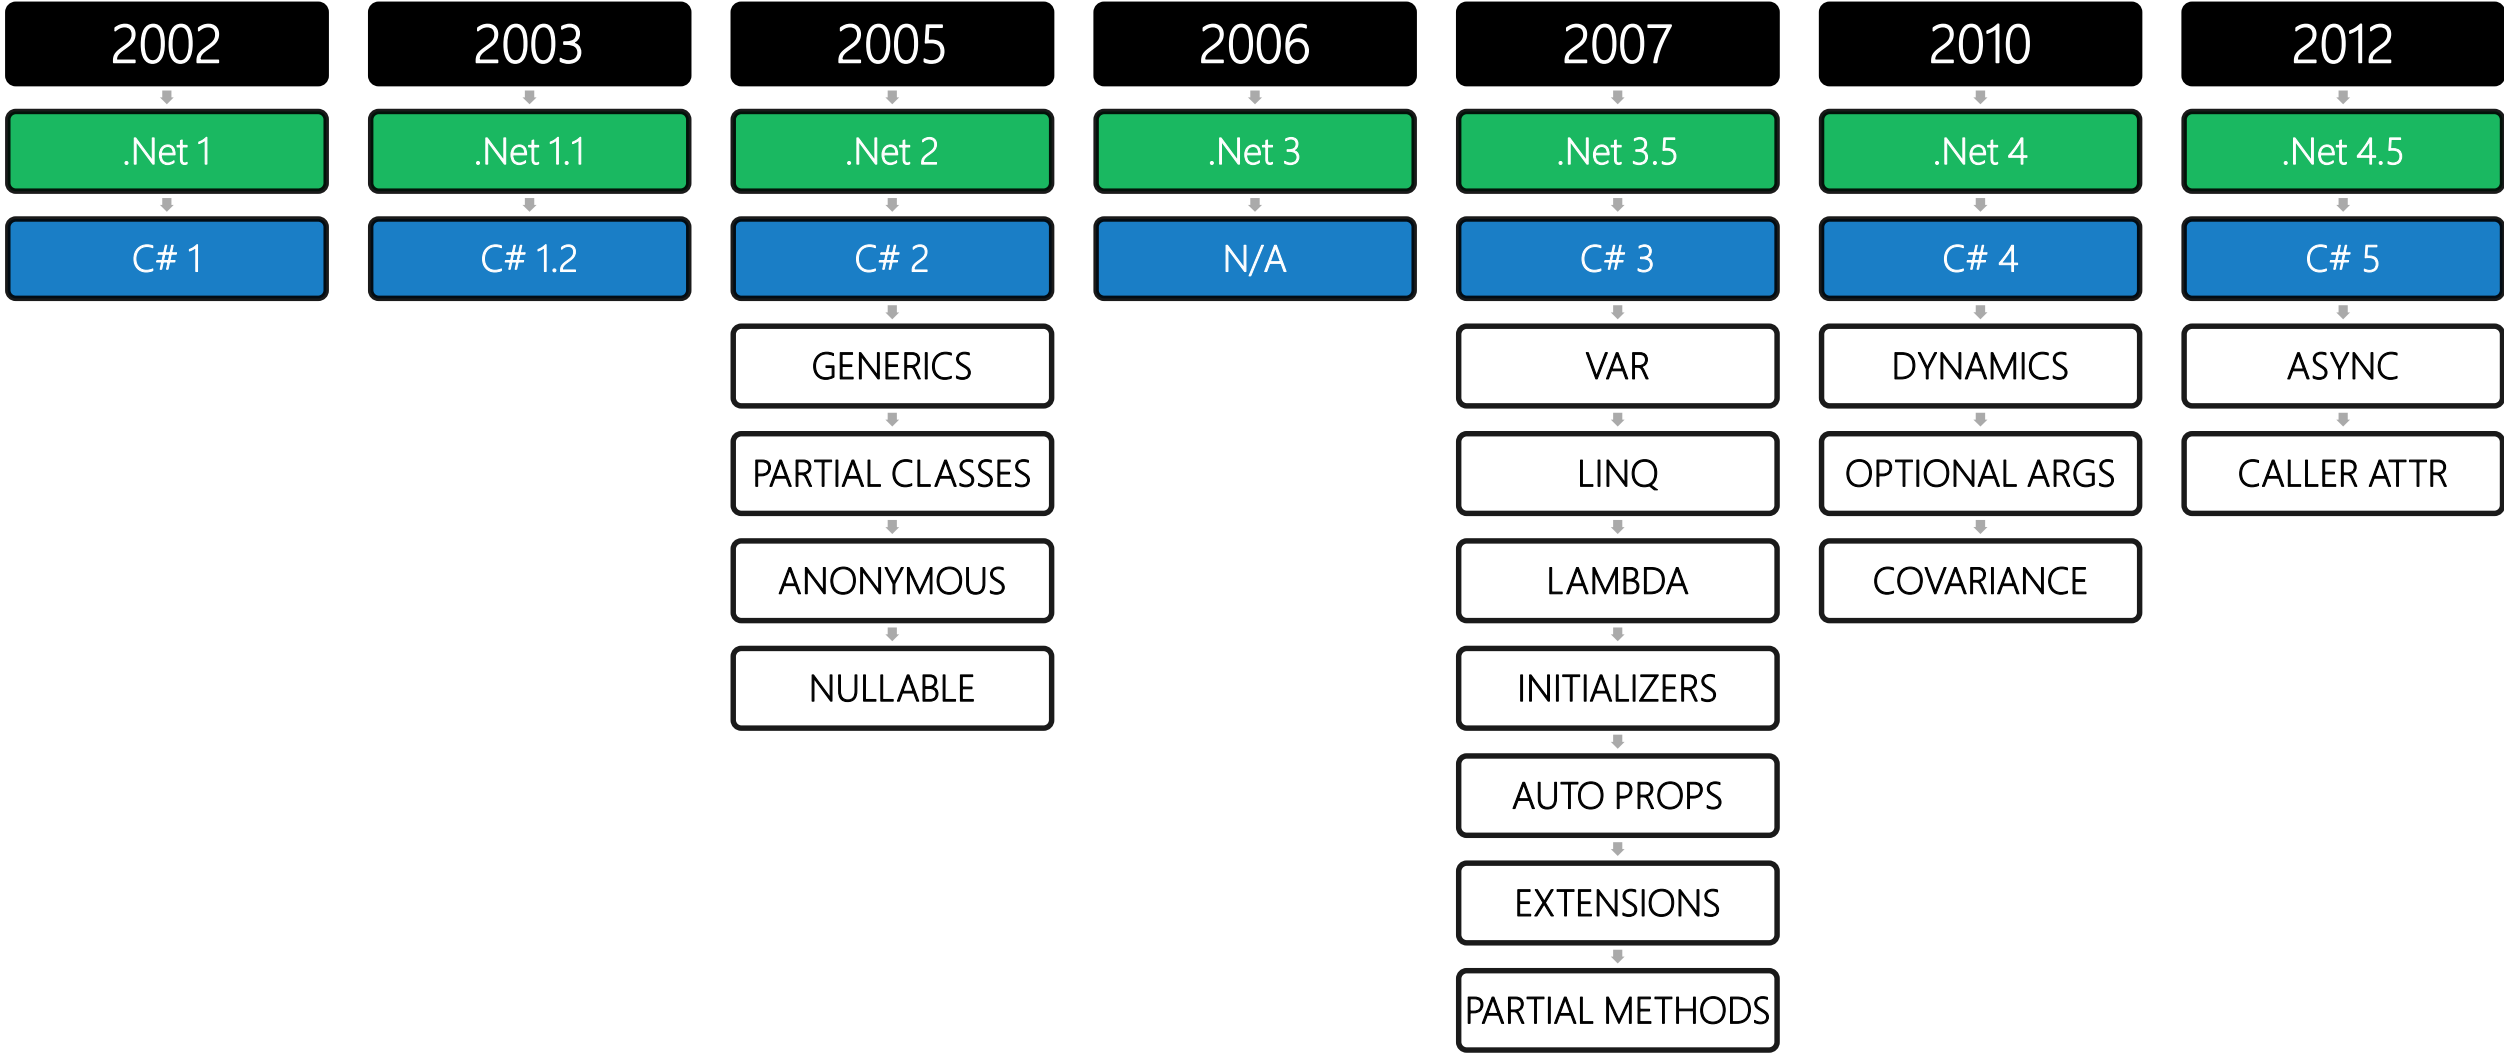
2002
.Net 1
C# 1

2003
.Net 1.1
C# 1.2

2005
.Net 2
C# 2
GENERICS
PARTIAL CLASSES
ANONYMOUS
NULLABLE

2006
.Net 3
N/A

2007
.Net 3.5
C# 3
VAR
LINQ
LAMBDA
INITIALIZERS
AUTO PROPS
EXTENSIONS
PARTIAL METHODS

2010
.Net 4
C# 4
DYNAMICS
OPTIONAL ARGS
COVARIANCE

2012
.Net 4.5
C# 5
ASYNC
CALLER ATTR